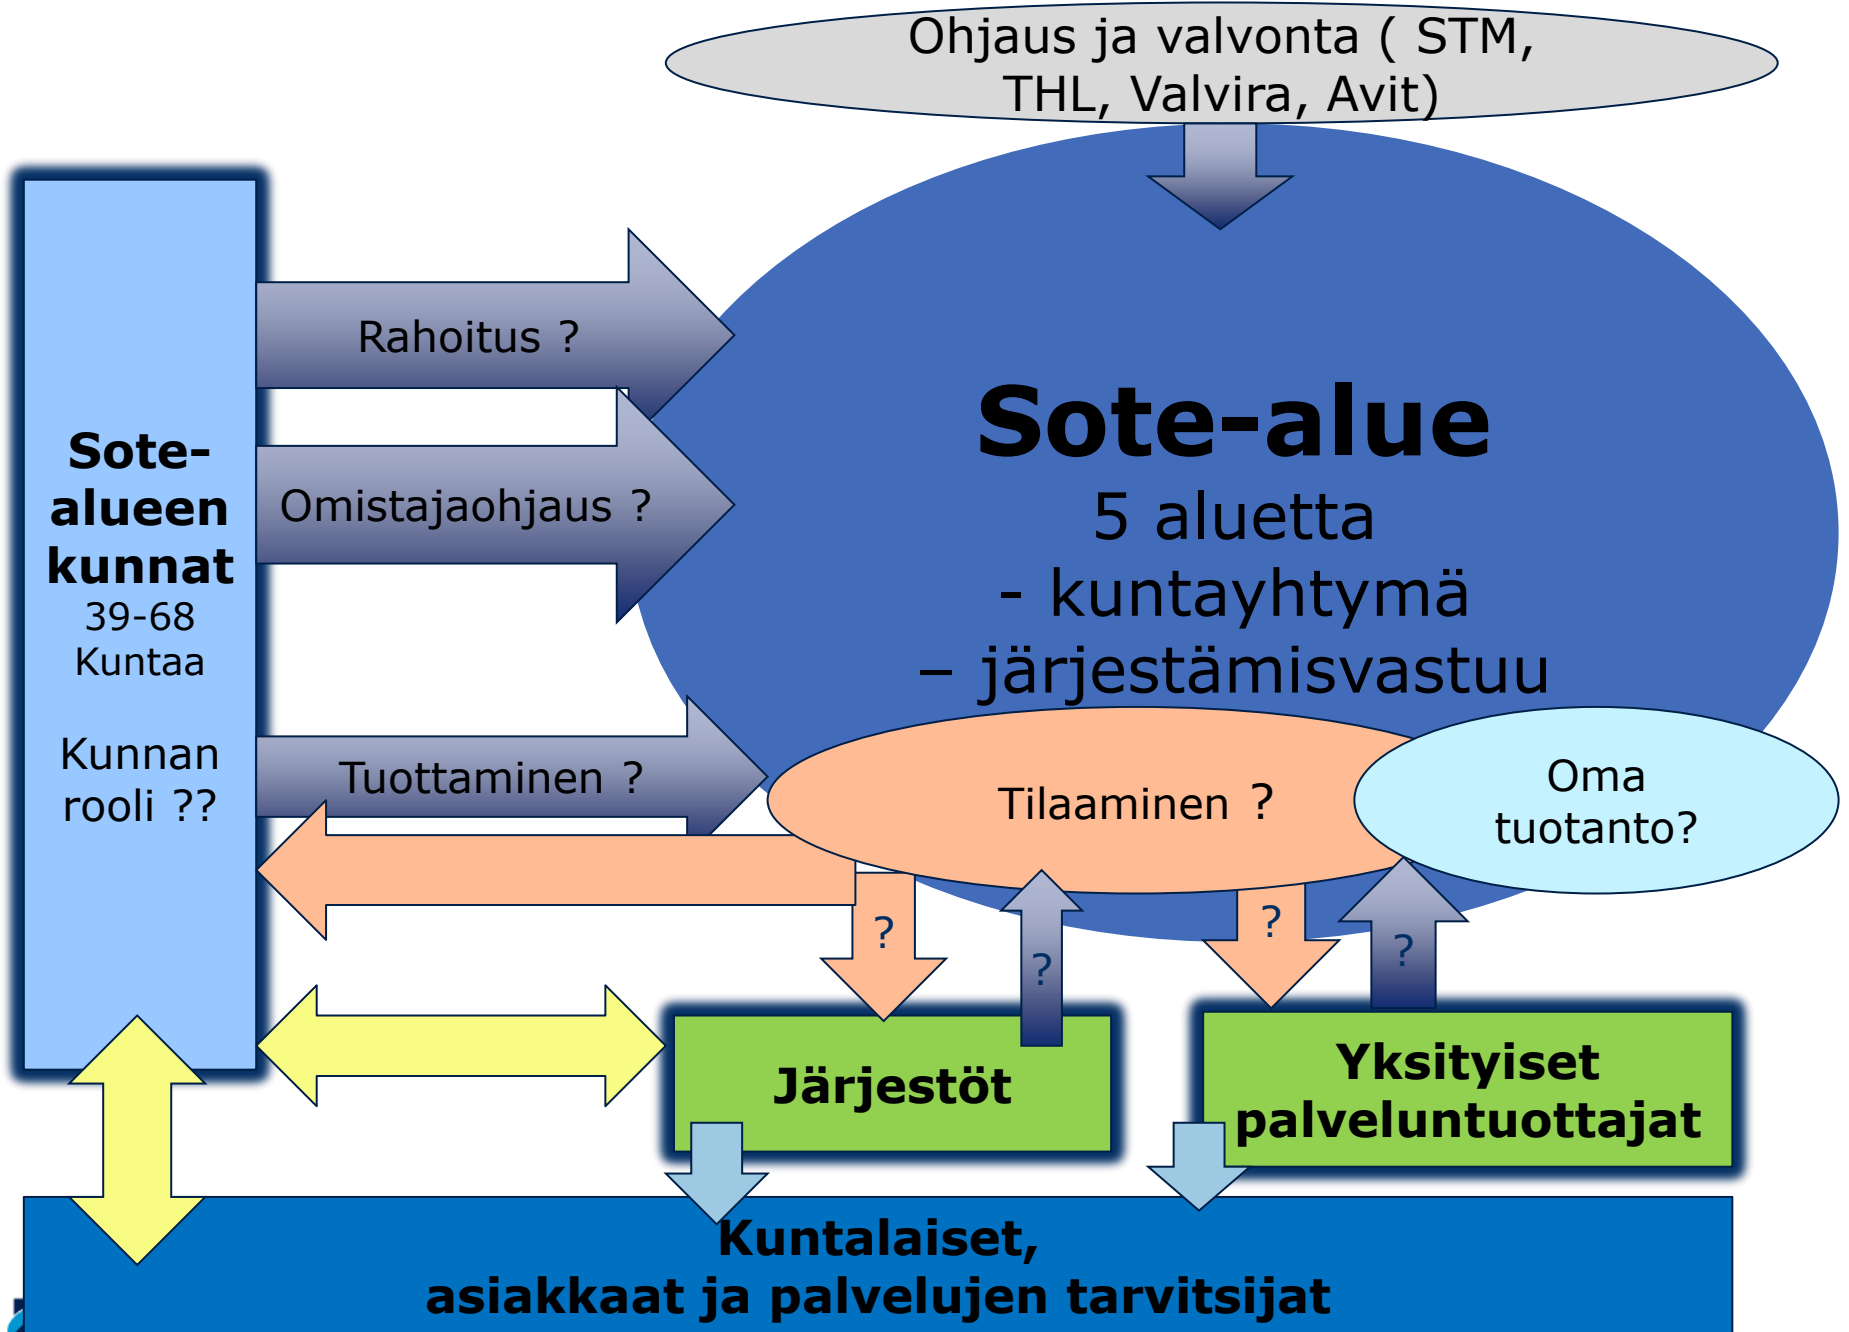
Ohjaus ja valvonta ( STM, THL, Valvira, Avit)

Sote-alueen kunnat
39-68
Kuntaa

Kunnan rooli ??

Rahoitus ?

Omistajaohjaus ?

Tuottaminen ?

Sote-alue
5 aluetta
- kuntayhtymä
– järjestämisvastuu

Tilaaminen ?

Oma tuotanto?

?

?

?

?

Järjestöt

Yksityiset palveluntuottajat

Kuntalaiset,
asiakkaat ja palvelujen tarvitsijat